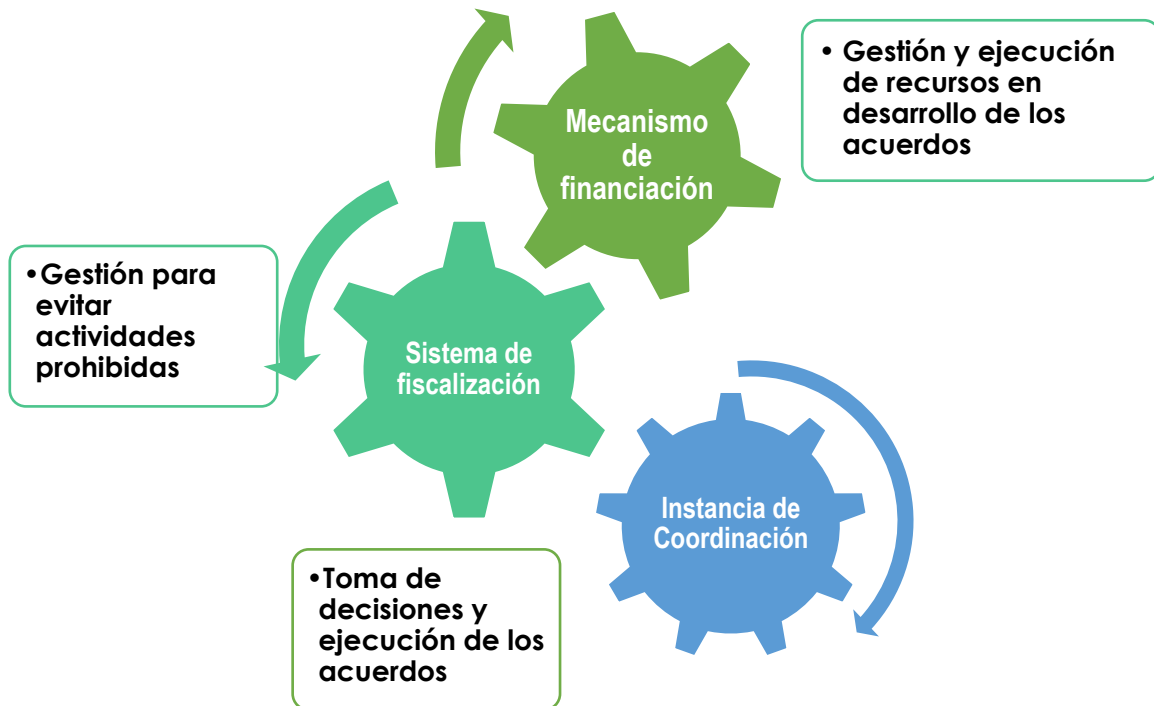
Mecanismo de financiación

• Gestión y ejecución de recursos en desarrollo de los acuerdos

•Gestión para evitar actividades prohibidas

Sistema de fiscalización

Instancia de Coordinación

•Toma de decisiones y ejecución de los acuerdos